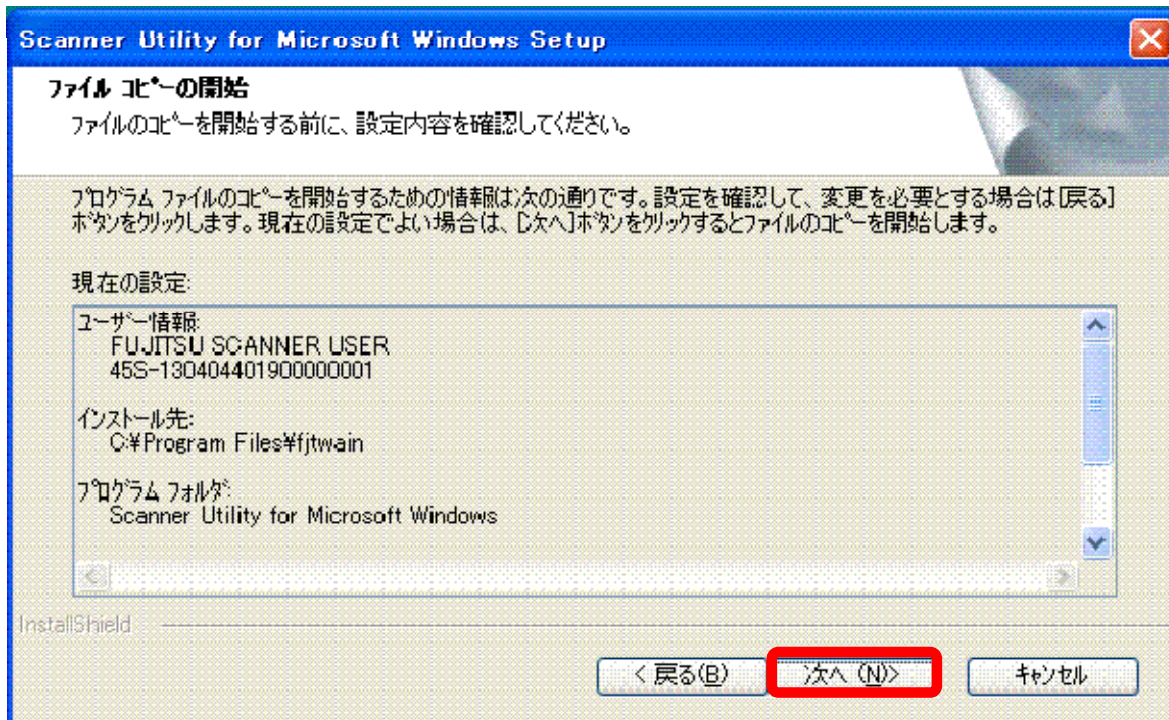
Scanner Utility for Microsoft Windows Setup

ファイル コピーの開始

ファイルのコピーを開始する前に、設定内容を確認してください。

プログラム ファイルのコピーを開始するための情報は次の通りです。設定を確認して、変更を必要とする場合は[戻る]ボタンをクリックします。現在の設定でよい場合は、[次へ]ボタンをクリックするとファイルのコピーを開始します。

現在の設定:

ユーザー情報:
FUJITSU SCANNER USER
45S-130404401900000001

インストール先:
C:¥Program Files¥fjtwain

プログラム フォルダ:
Scanner Utility for Microsoft Windows

InstallShield

< 戻る(B)

次へ (N)>

キャンセル